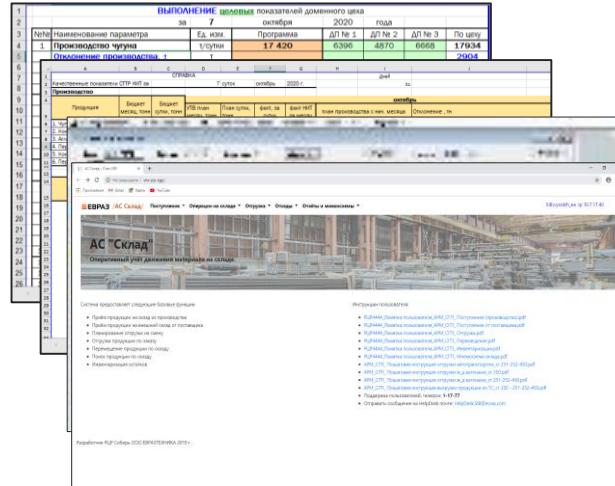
ВЫПОЛНЕНИЕ целевых показателей доменного цеха
за 7 октября 2020 года

| №№ | Наименование параметра | Ед. изм. | Программа | ДП № 1 | ДП № 2 | ДП № 3 | По цеху |
|---|---|---|---|---|---|---|---|
| 1 | Производство чугуна | т/сутки | 17 420 | 6396 | 4870 | 6668 | 17934 |
| | Отклонение производства, т | т | | | | | 2904 |

СПРАВКА
Качественные показатели СПР НКТ за 7 суток октября 2020 г.
Производство
октябрь

| Продукция | Бюджет месяц, тонн | Бюджет сутки, тонн | УПВ план месяц, тонн | План сутки, тонн | факт, за сутки | факт НКТ за месяц | план производства с нач. месяца | Отклонение , тн |
|---|---|---|---|---|---|---|---|---|

АС "Склад" / Сталь ИК
Приложения Gmail Карты YouTube
ЕВРАЗ АС Склад Поступление Операции на складе Отгрузка Отходы Отчёты и мониторинги

АС "Склад"
Оперативный учёт движения материалов на складах

Система предоставляет следующие базовые функции:
Приём продукции на склад из производства
Приём продукции железной склад от поставщика
Планирование отгрузки на смену
Отгрузка продукции по заказу
Перемещение продукции по складу
Поиск продукции по складу
Инвентаризация остатков

Инструкция пользователя
РЦР444_Памятка пользователя_АРМ_СТП_Поступление (производство).pdf
РЦР444_Памятка пользователя_АРМ_СТП_Поступление от поставщика.pdf
РЦР444_Памятка пользователя_АРМ_СТП_Отгрузка.pdf
РЦР444_Памятка пользователя_АРМ_СТП_Перемещение.pdf
РЦР444_Памятка пользователя_АРМ_СТП_Инвентаризация.pdf
РЦР444_Памятка пользователя_АРМ_СТП_Уплотнение склада.pdf
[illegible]
Поддержка пользователей, телефон: 1-17-77
Отправить сообщение на HelpDesk почта: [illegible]

Разработчик РЦР Сибирь ООО ЕВРАЗТЕХНИКА 2019 г.